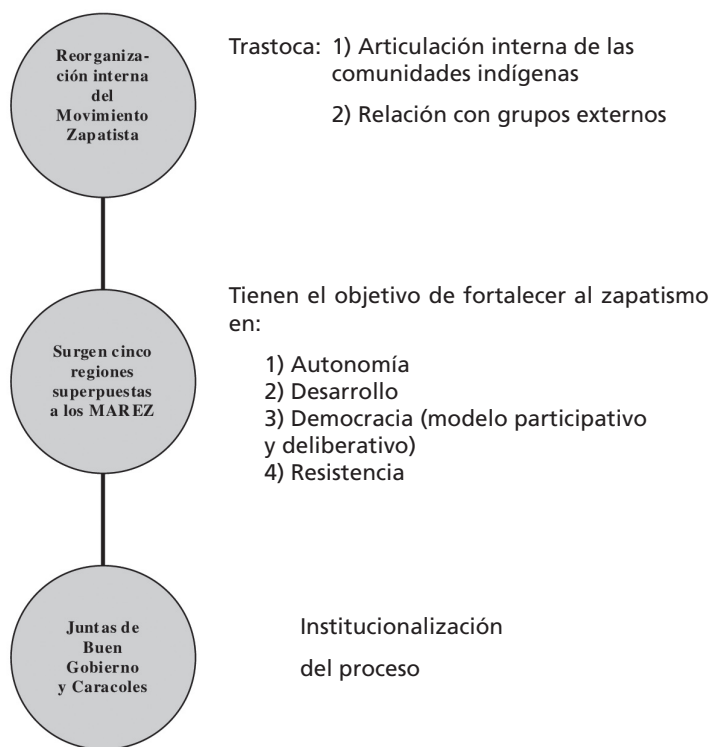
Reorganización interna del Movimiento Zapatista

Trastoca: 1) Articulación interna de las comunidades indígenas

2) Relación con grupos externos

Surgen cinco regiones superpuestas a los MAREZ

Tienen el objetivo de fortalecer al zapatismo en:

1) Autonomía
2) Desarrollo
3) Democracia (modelo participativo y deliberativo)
4) Resistencia

Juntas de Buen Gobierno y Caracoles

Institucionalización

del proceso